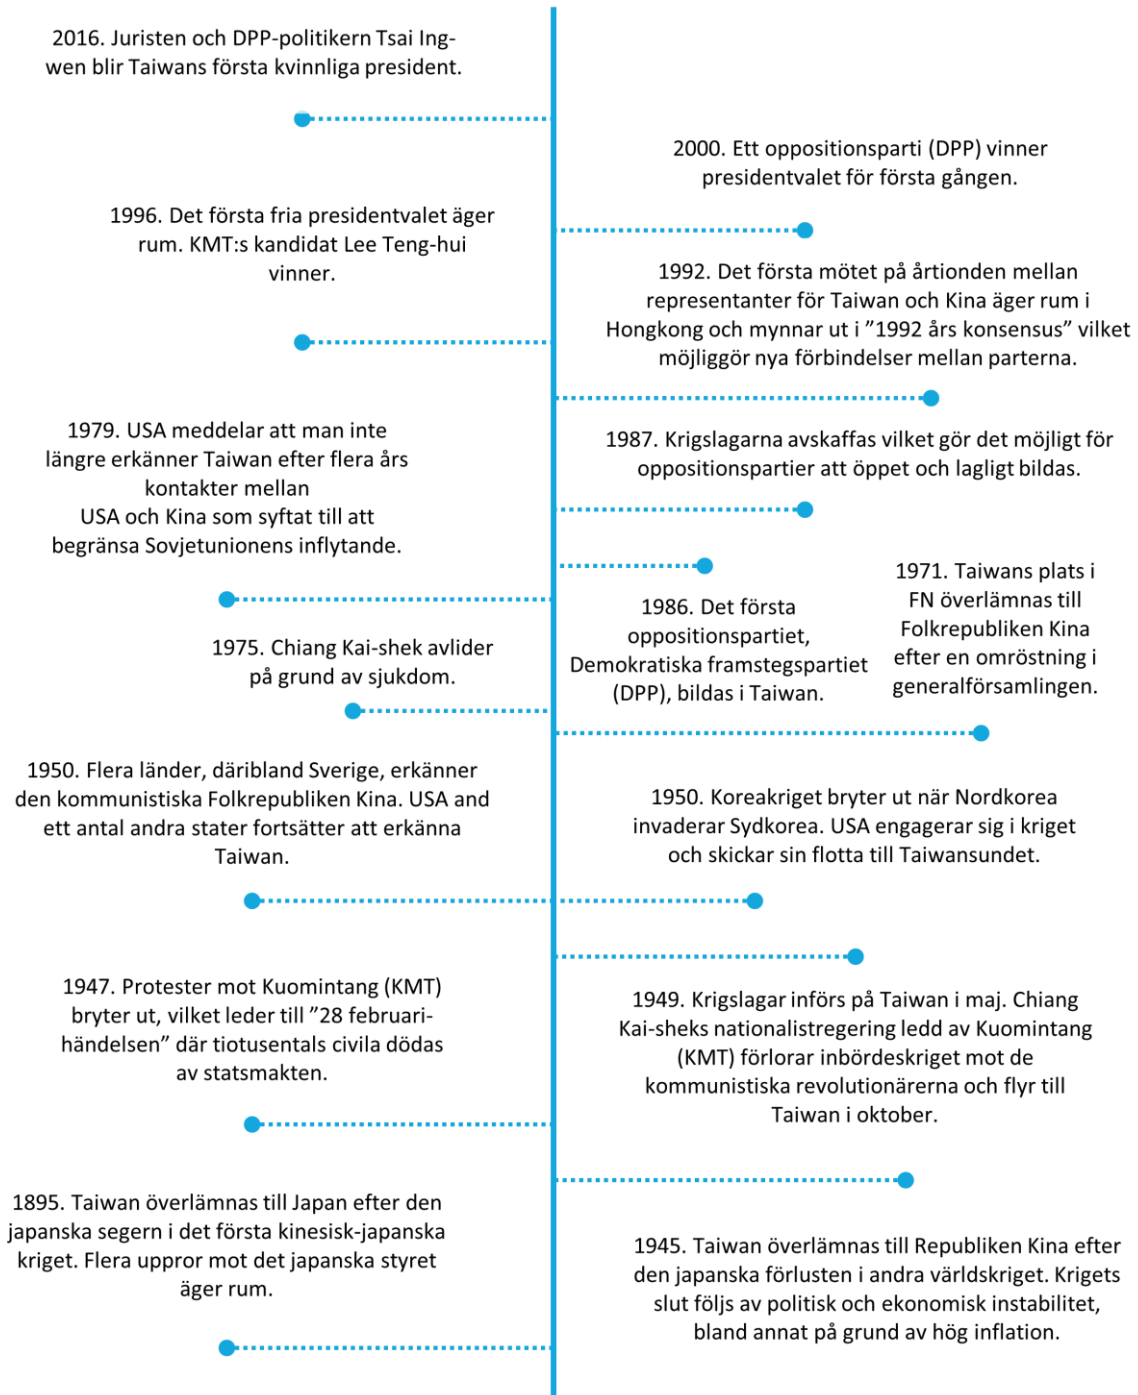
2016. Juristen och DPP-politikern Tsai Ing-wen blir Taiwans första kvinnliga president.

2000. Ett oppositionsparti (DPP) vinner presidentvalet för första gången.

1996. Det första fria presidentvalet äger rum. KMT:s kandidat Lee Teng-hui vinner.

1992. Det första mötet på årtionden mellan representanter för Taiwan och Kina äger rum i Hongkong och mynnar ut i ”1992 års konsensus” vilket möjliggör nya förbindelser mellan parterna.

1979. USA meddelar att man inte längre erkänner Taiwan efter flera års kontakter mellan USA och Kina som syftat till att begränsa Sovjetunionens inflytande.

1987. Krigslagarna avskaffas vilket gör det möjligt för oppositionspartier att öppet och lagligt bildas.

1971. Taiwans plats i FN överlämnas till Folkrepubliken Kina efter en omröstning i generalförsamlingen.

1986. Det första oppositionspartiet, Demokratiska framstegspartiet (DPP), bildas i Taiwan.

1975. Chiang Kai-shek avlider på grund av sjukdom.

1950. Flera länder, däribland Sverige, erkänner den kommunistiska Folkrepubliken Kina. USA and ett antal andra stater fortsätter att erkänna Taiwan.

1950. Koreakriget bryter ut när Nordkorea invaderar Sydkorea. USA engagerar sig i kriget och skickar sin flotta till Taiwansundet.

1947. Protester mot Kuomintang (KMT) bryter ut, vilket leder till ”28 februari-händelsen” där tiotusentals civila dödas av statsmakten.

1949. Krigslagar införs på Taiwan i maj. Chiang Kai-sheks nationalistregering ledd av Kuomintang (KMT) förlorar inbördeskriget mot de kommunistiska revolutionärerna och flyr till Taiwan i oktober.

1895. Taiwan överlämnas till Japan efter den japanska segern i det första kinesisk-japanska kriget. Flera uppror mot det japanska styret äger rum.

1945. Taiwan överlämnas till Republiken Kina efter den japanska förlusten i andra världskriget. Krigets slut följs av politisk och ekonomisk instabilitet, bland annat på grund av hög inflation.